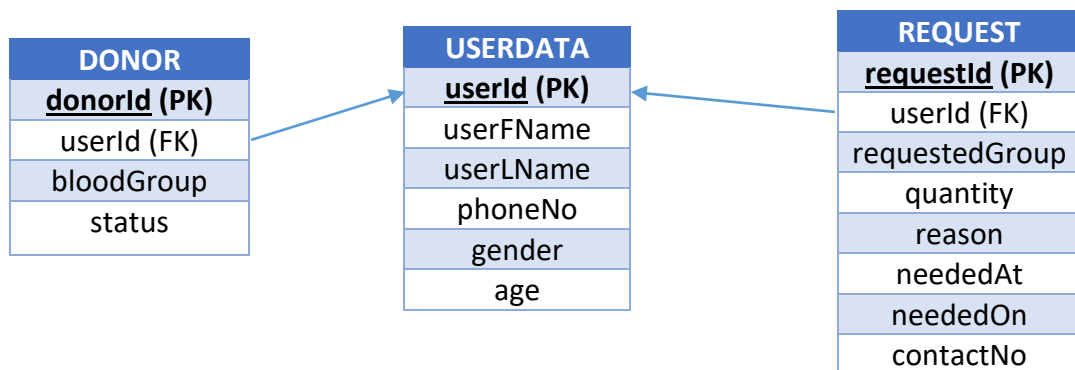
| DONOR |
|---|
| donorId (PK) |
| userId (FK) |
| bloodGroup |
| status |

| USERDATA |
|---|
| userId (PK) |
| userFName |
| userLName |
| phoneNo |
| gender |
| age |

| REQUEST |
|---|
| requestId (PK) |
| userId (FK) |
| requestedGroup |
| quantity |
| reason |
| neededAt |
| neededOn |
| contactNo |